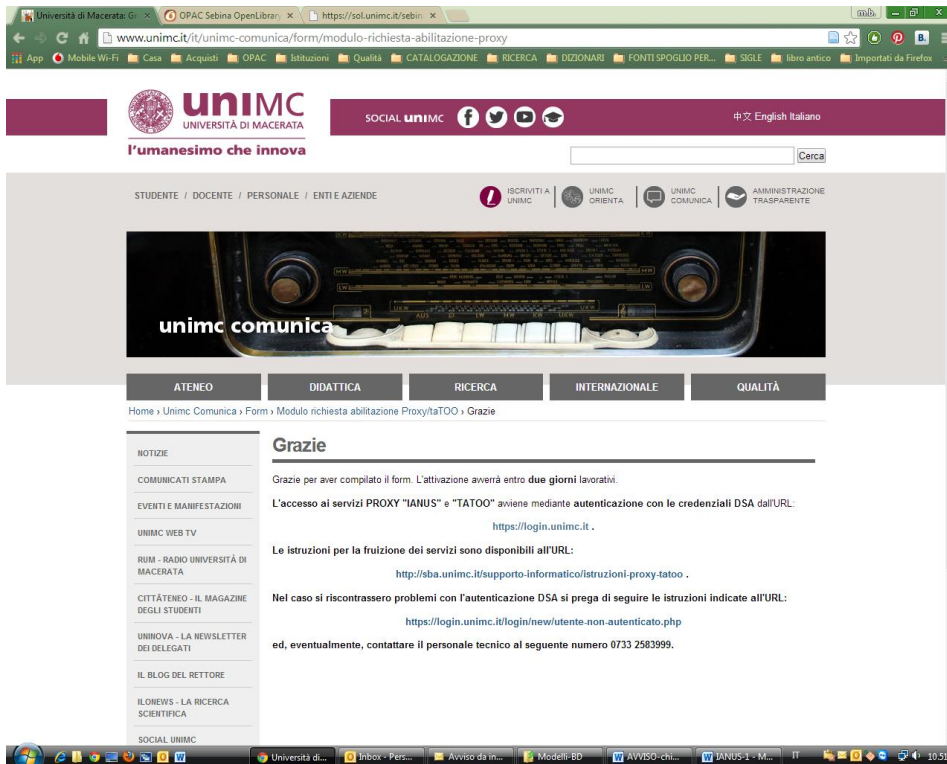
Università di Macerata: Gr × | OPAC Sebina OpenLibrary × | https://sol.unimc.it/sebin ×

www.unimc.it/it/unimc-comunica/form/modulo-richiesta-abilitazione-proxy

App | Mobile Wi-Fi | Casa | Acquisti | OPAC | Istituzioni | Qualità | CATALOGAZIONE | RICERCA | DIZIONARI | FONTI SPOGLIO PER... | SIGLE | libro antico | Importati da Firefox

unIMC UNIVERSITÀ DI MACERATA

l'umanesimo che innova

SOCIAL unIMC

中文 English Italiano

Cerca

STUDENTE / DOCENTE / PERSONALE / ENTI E AZIENDE

ISCRIVITI A UNIMC | UNIMC ORIENTA | UNIMC COMUNICA | AMMINISTRAZIONE TRASPARENTE

unimc comunica

ATENEO | DIDATTICA | RICERCA | INTERNAZIONALE | QUALITÀ

Home › Unimc Comunica › Form › Modulo richiesta abilitazione Proxy/taTOO › Grazie

NOTIZIE
COMUNICATI STAMPA
EVENTI E MANIFESTAZIONI
UNIMC WEB TV
RUM - RADIO UNIVERSITÀ DI MACERATA
CITTÀTENEO - IL MAGAZINE DEGLI STUDENTI
UNINOVA - LA NEWSLETTER DEI DELEGATI
IL BLOG DEL RETTORE
ILONEWS - LA RICERCA SCIENTIFICA
SOCIAL UNIMC

Grazie

Grazie per aver compilato il form. L'attivazione avverrà entro due giorni lavorativi.

L'accesso ai servizi PROXY "IANUS" e "TATOO" avviene mediante autenticazione con le credenziali DSA dall'URL:

https://login.unimc.it .

Le istruzioni per la fruizione dei servizi sono disponibili all'URL:

http://sba.unimc.it/supporto-informatico/istruzioni-proxy-tatoo .

Nel caso si riscontrassero problemi con l'autenticazione DSA si prega di seguire le istruzioni indicate all'URL:

https://login.unimc.it/login/new/utente-non-autenticato.php

ed, eventualmente, contattare il personale tecnico al seguente numero 0733 2583999.

Università di... | Inbox - Pers... | Avviso da in... | Modelli-BD | AVVISO-chi... | IANUS-1 - M... | IT | 10.51